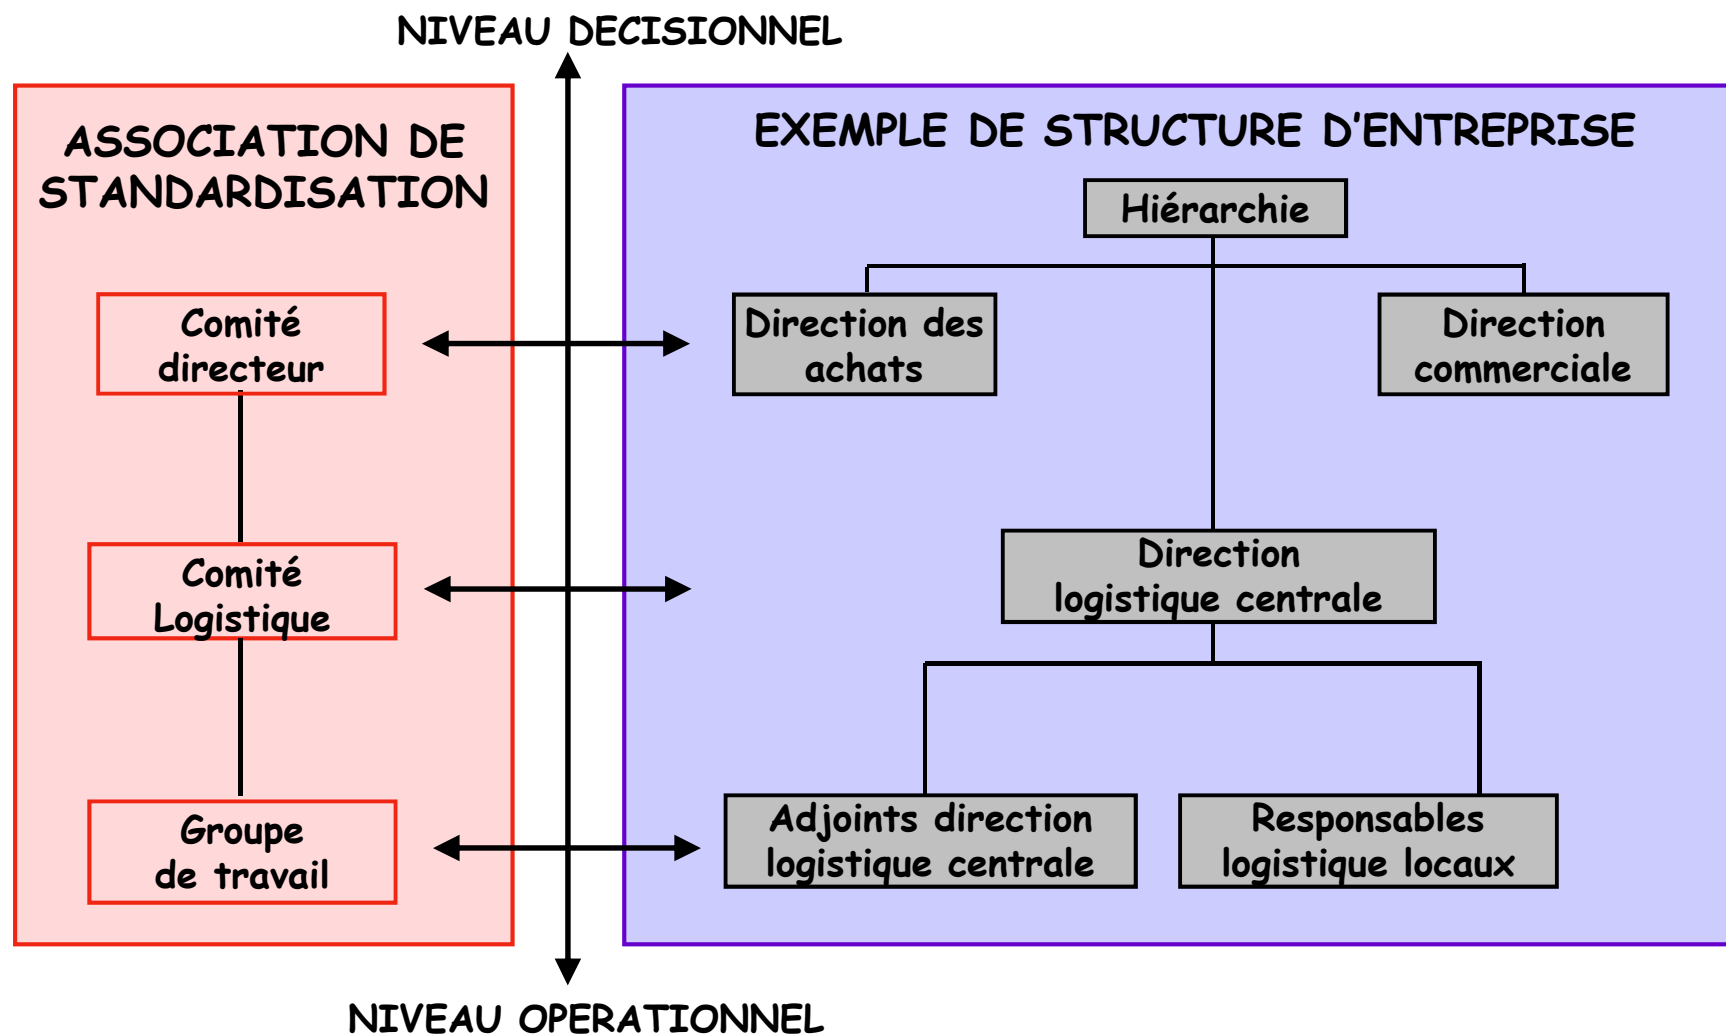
NIVEAU DECISIONNEL

ASSOCIATION DE STANDARDISATION

Comité directeur

Comité Logistique

Groupe de travail

EXEMPLE DE STRUCTURE D'ENTREPRISE

Hiérarchie

Direction des achats

Direction commerciale

Direction logistique centrale

Adjoints direction logistique centrale

Responsables logistique locaux

NIVEAU OPERATIONNEL